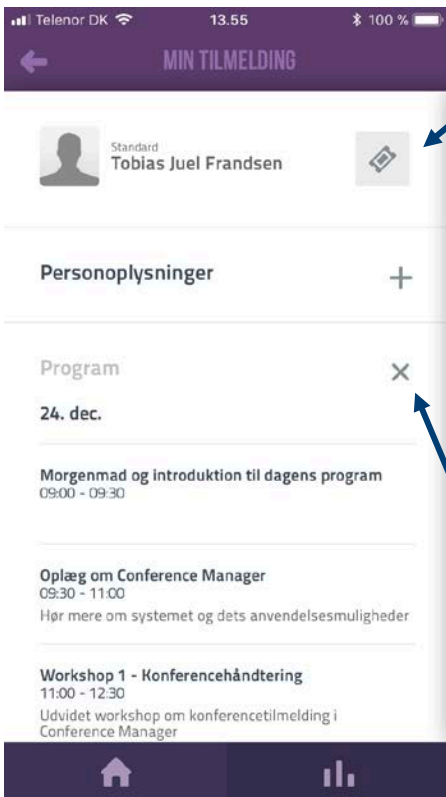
Telenor DK 13.55 100 %

MIN TILMELDING

Standard
Tobias Juel Frandsen

Personoplysninger +

Program ×

24. dec.

Morgenmad og introduktion til dagens program
09:00 - 09:30

Oplæg om Conference Manager
09:30 - 11:00
Hør mere om systemet og dets anvendelsesmuligheder

Workshop 1 - Konferencehåndtering
11:00 - 12:30
Udvidet workshop om konferencetilmelding i Conference Manager